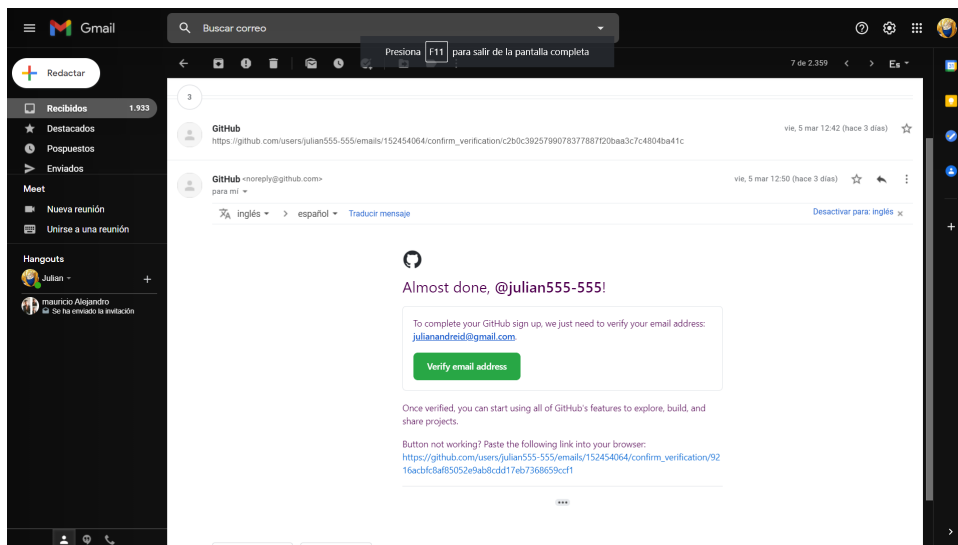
Gmail

Buscar correo

Presiona F11 para salir de la pantalla completa

Redactar

Recibidos 1.933
Destacados
Pospuestos
Enviados

Meet
Nueva reunión
Unirse a una reunión

Hangouts
Julian
mauricio Alejandro
Se ha enviado la invitación

7 de 2.359
Es

3

GitHub
https://github.com/julian555-555/emails/152454064/confirm_verification/c2b0c3925799078377887f20baa3c7c4804ba41c
vie, 5 mar 12:42 (hace 3 días)

GitHub <noreply@github.com>
para mí
vie, 5 mar 12:50 (hace 3 días)

inglés > español Traducir mensaje
Desactivar para: inglés

Almost done, @julian555-555!

To complete your GitHub sign up, we just need to verify your email address: julianandreid@gmail.com.

Verify email address

Once verified, you can start using all of GitHub's features to explore, build, and share projects.

Button not working? Paste the following link into your browser:
https://github.com/users/julian555-555/emails/152454064/confirm_verification/9216acbfc8af85052e9ab8cdd17eb7368659ccf1